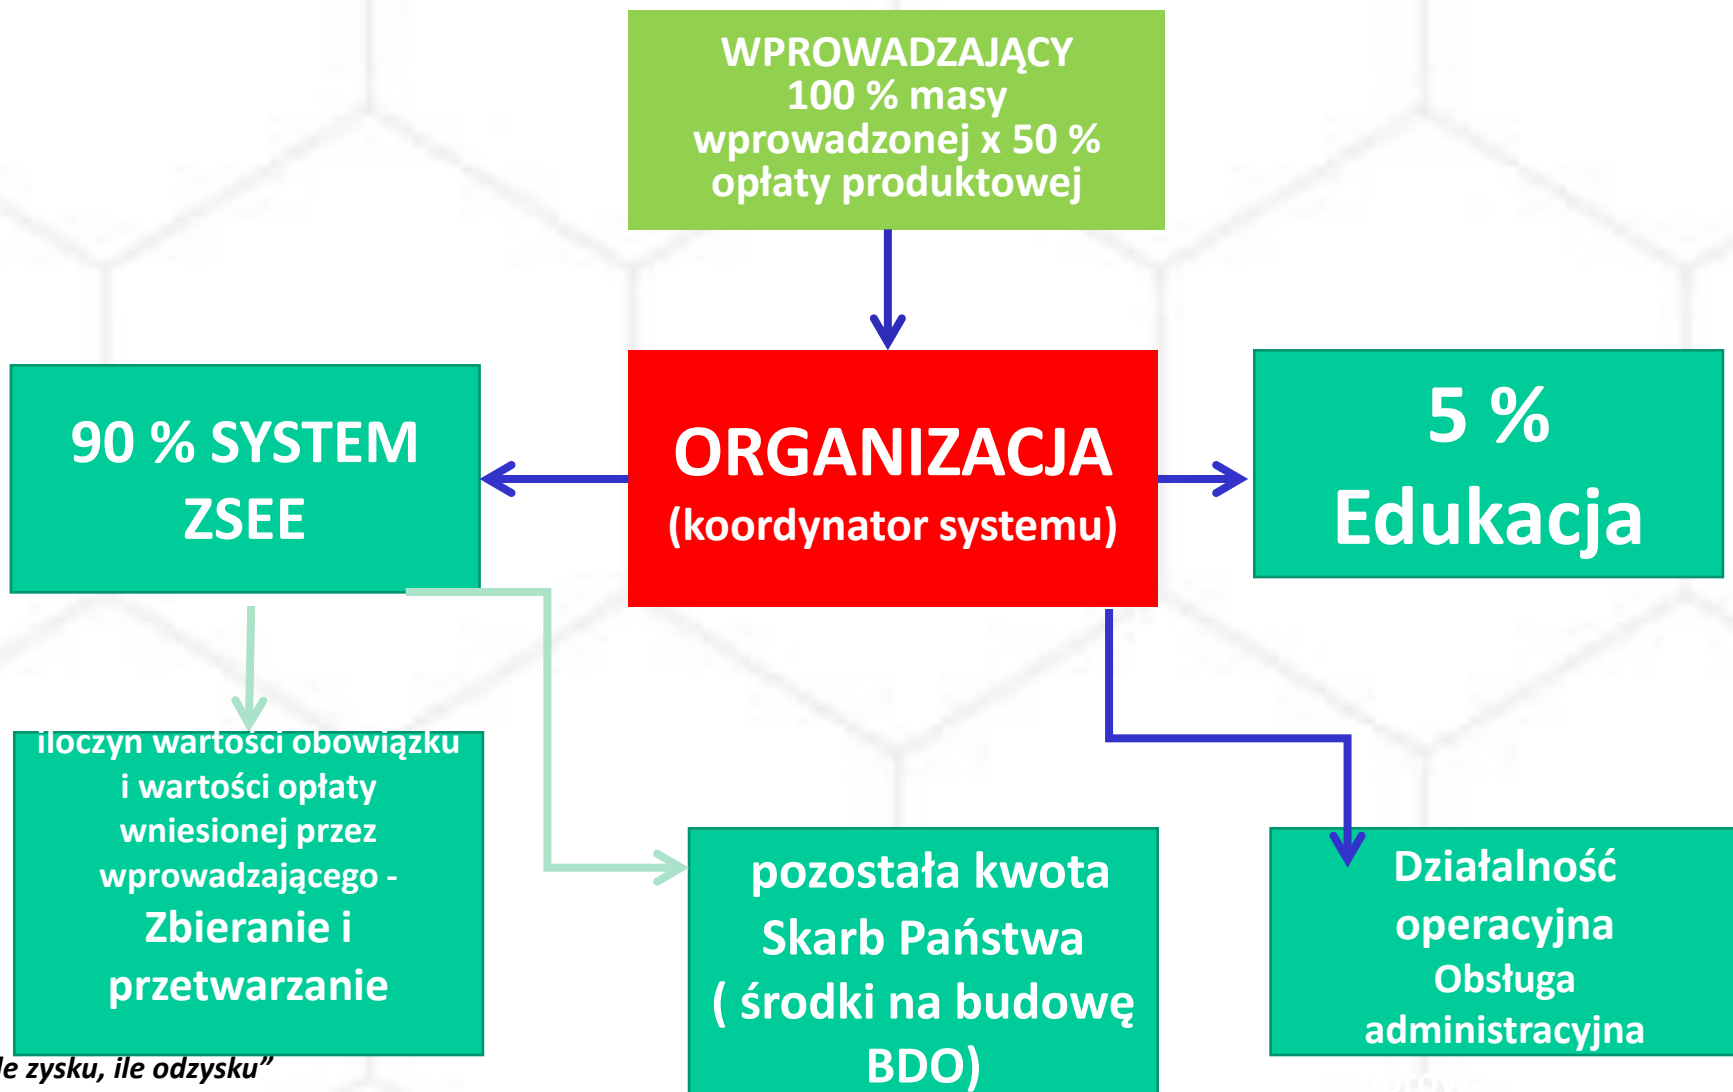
WPROWADZAJĄCY
100 % masy wprowadzonej x 50 % opłaty produktowej

90 % SYSTEM ZSEE

ORGANIZACJA
(koordynator systemu)

5 %
Edukacja

iloczyn wartości obowiązku i wartości opłaty wniesionej przez wprowadzającego - Zbieranie i przetwarzanie

pozostała kwota Skarb Państwa ( środki na budowę BDO)

Działalność operacyjna
Obsługa administracyjna

le zysku, ile odzysku”